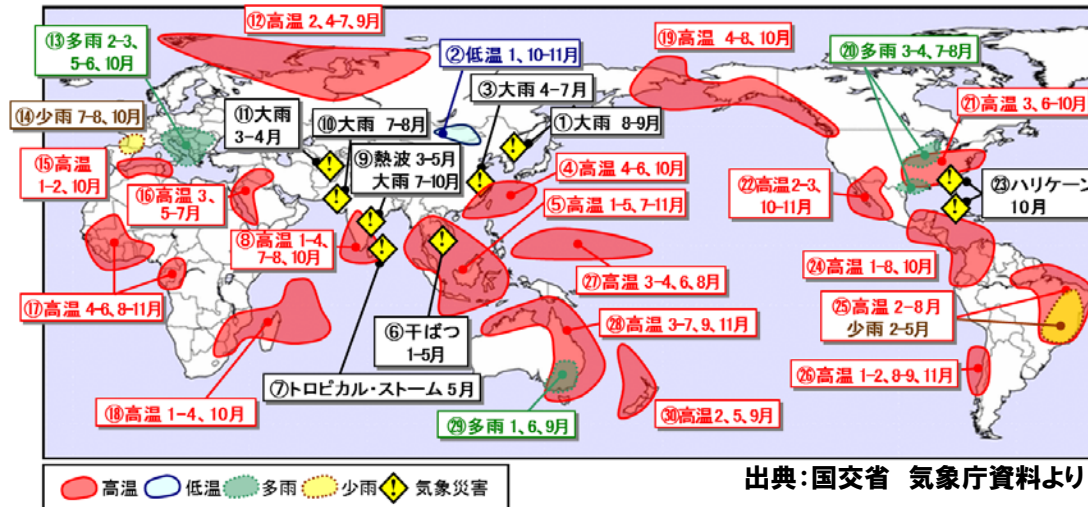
⑫高温 2、4-7、9月

⑬多雨 2-3、5-6、10月

②低温 1、10-11月

⑲高温 4-8、10月

⑳多雨 3-4、7-8月

③大雨 4-7月

⑭少雨 7-8、10月

⑪大雨 3-4月

⑩大雨 7-8月

①大雨 8-9月

㉑高温 3、6-10月

⑮高温 1-2、10月

⑨熱波 3-5月 大雨 7-10月

④高温 4-6、10月

⑯高温 3、5-7月

㉒高温 2-3、10-11月

㉓ハリケーン 10月

⑤高温 1-5、7-11月

⑧高温 1-4、7-8、10月

㉔高温 1-8、10月

㉗高温 3-4、6、8月

⑰高温 4-6、8-11月

㉕高温 2-8月 少雨 2-5月

⑥干ばつ 1-5月

㉘高温 3-7、9、11月

⑦トロピカル・ストーム 5月

㉖高温 1-2、8-9、11月

⑱高温 1-4、10月

㉚高温 2、5、9月

㉙多雨 1、6、9月

高温 低温 多雨 少雨 気象災害

出典:国交省 気象庁資料より